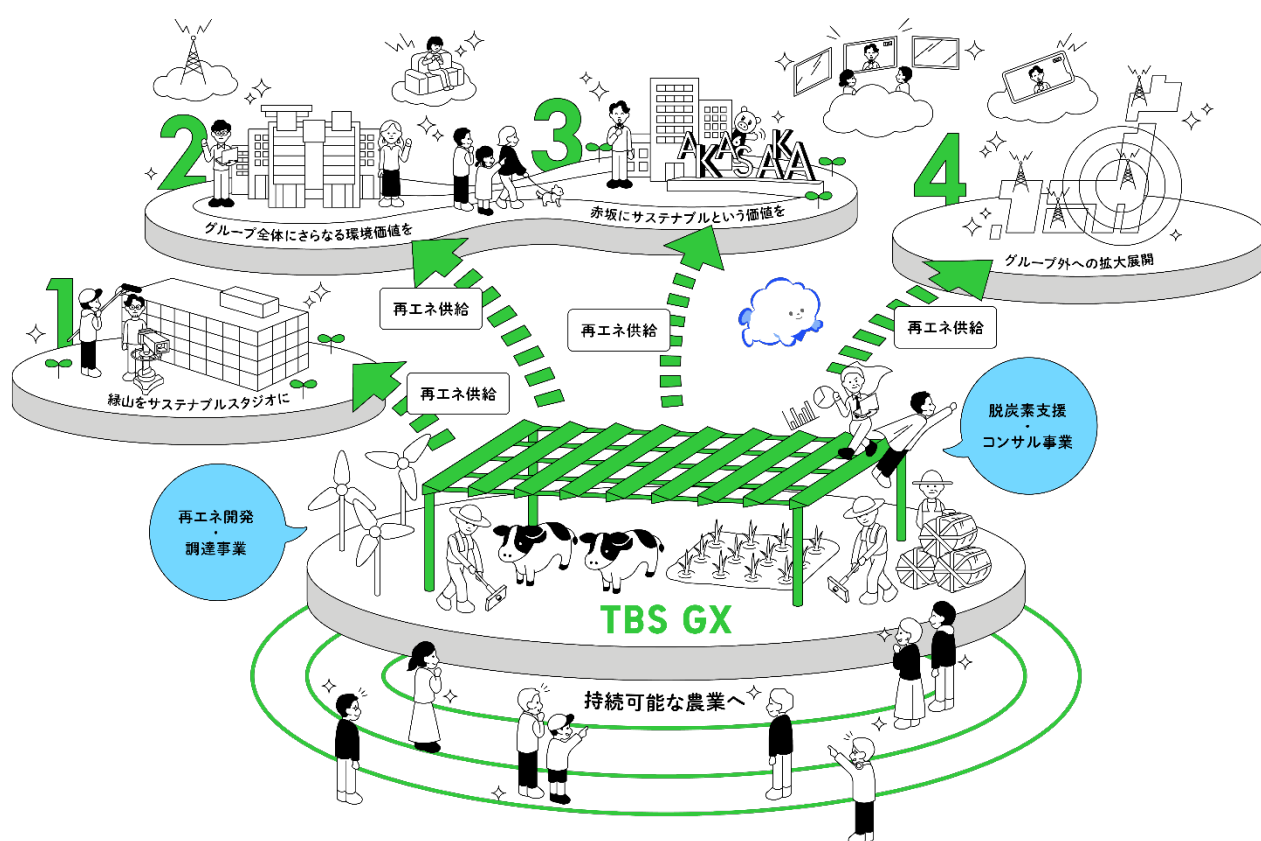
2
グループ全体にさらなる環境価値を

3
赤坂にサステナブルという価値を

AKASAKA

4
グループ外への拡大展開

1
緑山をサステナブルスタジオに

再エネ供給

再エネ供給

再エネ供給

再エネ供給

脱炭素支援
・
コンサル事業

再エネ開発
・
調達事業

TBS GX

持続可能な農業へ